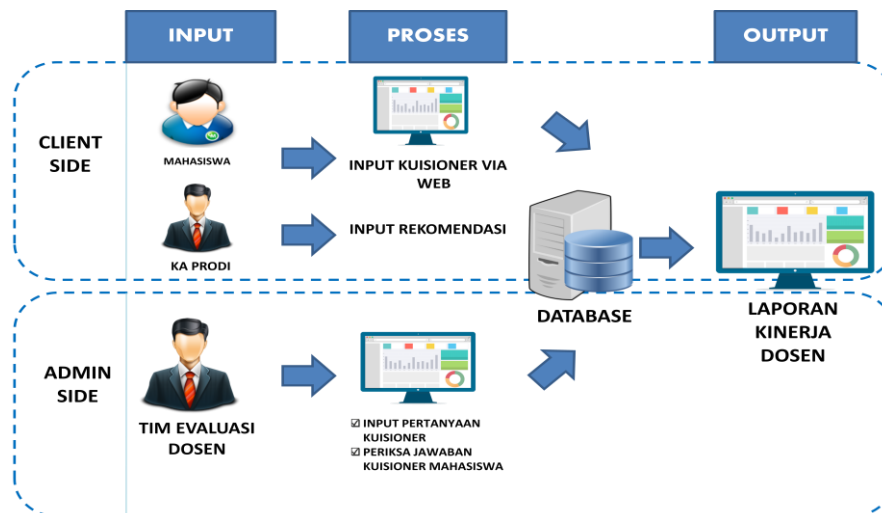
INPUT

PROSES

OUTPUT

CLIENT SIDE

MAHASISWA

INPUT KUISIONER VIA WEB

KA PRODI

INPUT REKOMENDASI

DATABASE

LAPORAN KINERJA DOSEN

ADMIN SIDE

TIM EVALUASI DOSEN

☑ INPUT PERTANYAAN KUISIONER
☑ PERIKSA JAWABAN KUISIONER MAHASISWA